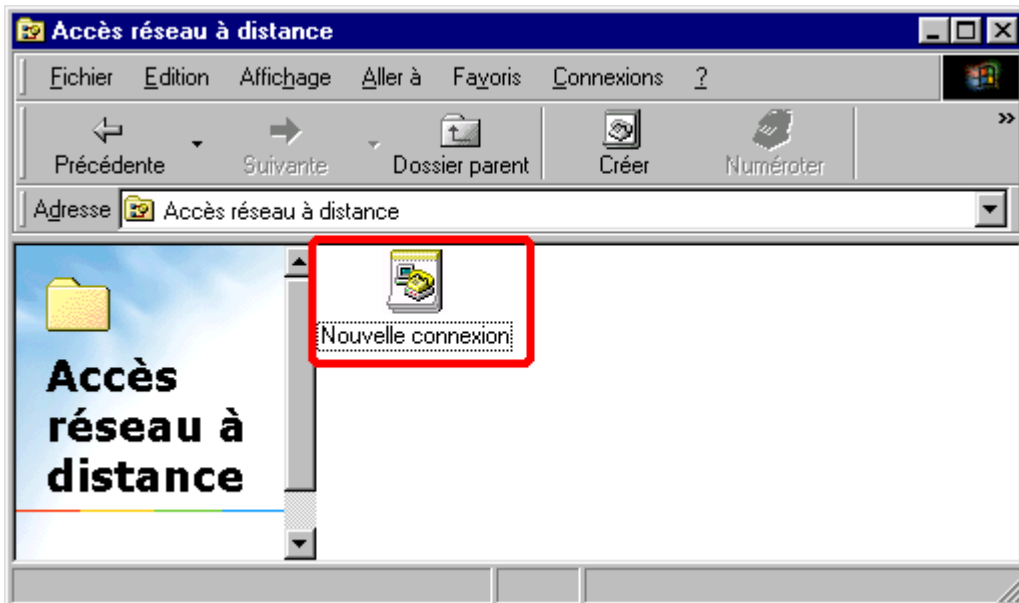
Accès réseau à distance

Fichier Edition Affichage Aller à Favoris Connexions ?

Précédente Suivante Dossier parent Créer Numéroter »

Adresse Accès réseau à distance

Nouvelle connexion

Accès réseau à distance